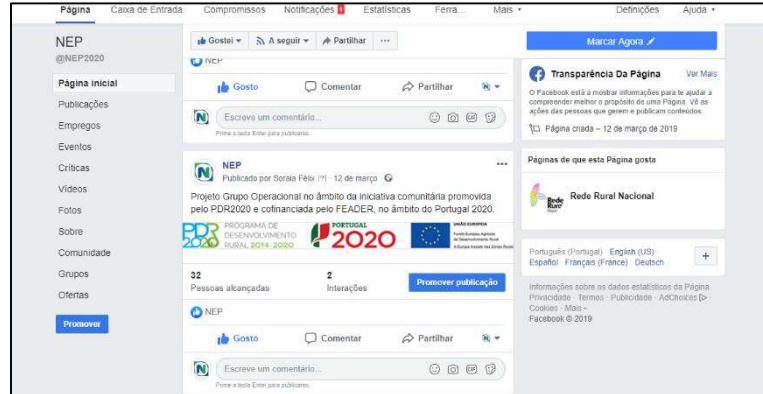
Página Caixa de Entrada Compromissos Notificações 1 Estatísticas Ferra... Mais ▾ Definições Ajuda ▾

NEP
@NEP2020

Página inicial
Publicações
Empregos
Eventos
Críticas
Vídeos
Fotos
Sobre
Comunidade
Grupos
Ofertas

Promover

Gostei ▾ A seguir ▾ Partilhar ···

NEP

Gosto Comentar Partilhar

Escreve um comentário...
Prime a tecla Enter para publicares.

NEP
Publicado por Soraia Félix [?] · 12 de março ·

Projeto Grupo Operacional no âmbito da iniciativa comunitária promovida pelo PDR2020 e cofinanciada pelo FEADER, no âmbito do Portugal 2020.

PDR 2020 PROGRAMA DE DESENVOLVIMENTO RURAL 2014 · 2020
PORTUGAL 2020
UNIÃO EUROPEIA Fundo Europeu Agrícola de Desenvolvimento Rural A Europa investe nas Zonas Rurais

32
Pessoas alcançadas

2
Interações

Promover publicação

NEP

Gosto Comentar Partilhar

Escreve um comentário...
Prime a tecla Enter para publicares.

Marcar Agora

Transparência Da Página Ver Mais
O Facebook está a mostrar informações para te ajudar a compreender melhor o propósito de uma Página. Vê as ações das pessoas que gerem e publicam conteúdos.
Página criada – 12 de março de 2019

Páginas de que esta Página gosta

Rede Rural Nacional

Português (Portugal) · English (US) · Español · Français (France) · Deutsch +

Informações sobre os dados estatísticos da Página
Privacidade · Termos · Publicidade · AdChoices · Cookies · Mais ·
Facebook © 2019